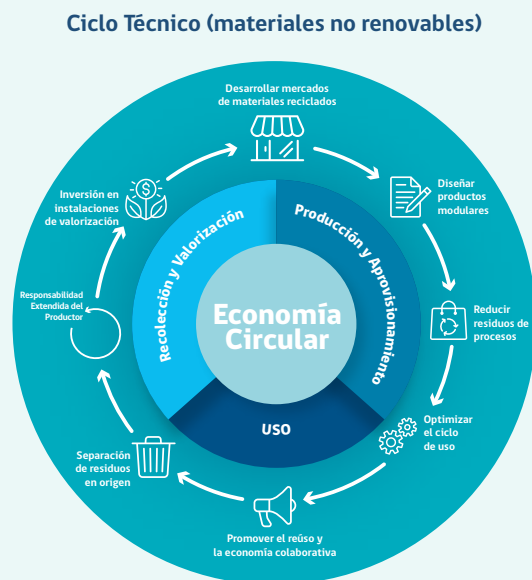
Ciclo Técnico (materiales no renovables)

Desarrollar mercados de materiales reciclados

Diseñar productos modulares

Reducir residuos de procesos

Optimizar el ciclo de uso

Promover el reúso y la economía colaborativa

Separación de residuos en origen

Responsabilidad Extendida del Productor

Inversión en instalaciones de valorización

Recolección y Valorización

Producción y Aprovisionamiento

USO

Economía Circular